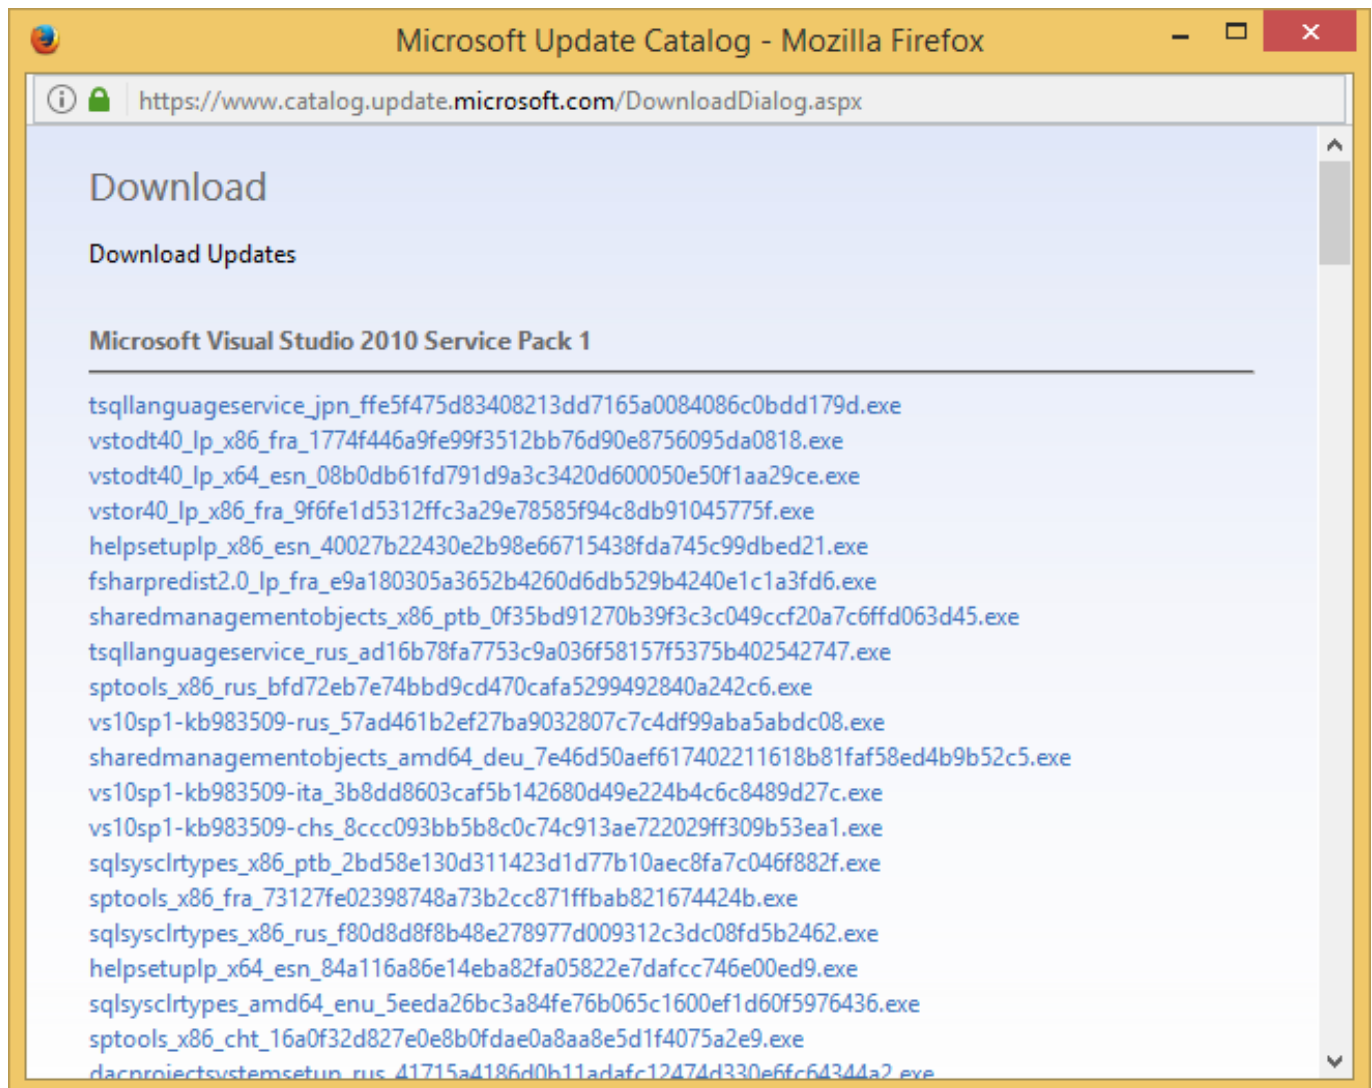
Microsoft Update Catalog - Mozilla Firefox

https://www.catalog.update.microsoft.com/DownloadDialog.aspx

Download

Download Updates

Microsoft Visual Studio 2010 Service Pack 1

tsqllanguageservice_jpn_ffe5f475d83408213dd7165a0084086c0bdd179d.exe
vstodt40_lp_x86_fra_1774f446a9fe99f3512bb76d90e8756095da0818.exe
vstodt40_lp_x64_esn_08b0db61fd791d9a3c3420d600050e50f1aa29ce.exe
vstor40_lp_x86_fra_9f6fe1d5312ffc3a29e78585f94c8db91045775f.exe
helpsetuplp_x86_esn_40027b22430e2b98e66715438fda745c99dbed21.exe
fsharpredist2.0_lp_fra_e9a180305a3652b4260d6db529b4240e1c1a3fd6.exe
sharedmanagementobjects_x86_ptb_0f35bd91270b39f3c3c049ccf20a7c6ffd063d45.exe
tsqllanguageservice_rus_ad16b78fa7753c9a036f58157f5375b402542747.exe
sptools_x86_rus_bfd72eb7e74bbd9cd470cafa5299492840a242c6.exe
vs10sp1-kb983509-rus_57ad461b2ef27ba9032807c7c4df99aba5abdc08.exe
sharedmanagementobjects_amd64_deu_7e46d50aef617402211618b81faf58ed4b9b52c5.exe
vs10sp1-kb983509-ita_3b8dd8603caf5b142680d49e224b4c6c8489d27c.exe
vs10sp1-kb983509-chs_8ccc093bb5b8c0c74c913ae722029ff309b53ea1.exe
sqlsysclrtypes_x86_ptb_2bd58e130d311423d1d77b10aec8fa7c046f882f.exe
sptools_x86_fra_73127fe02398748a73b2cc871ffbab821674424b.exe
sqlsysclrtypes_x86_rus_f80d8d8f8b48e278977d009312c3dc08fd5b2462.exe
helpsetuplp_x64_esn_84a116a86e14eba82fa05822e7dafcc746e00ed9.exe
sqlsysclrtypes_amd64_enu_5eeda26bc3a84fe76b065c1600ef1d60f5976436.exe
sptools_x86_cht_16a0f32d827e0e8b0fdae0a8aa8e5d1f4075a2e9.exe
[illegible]